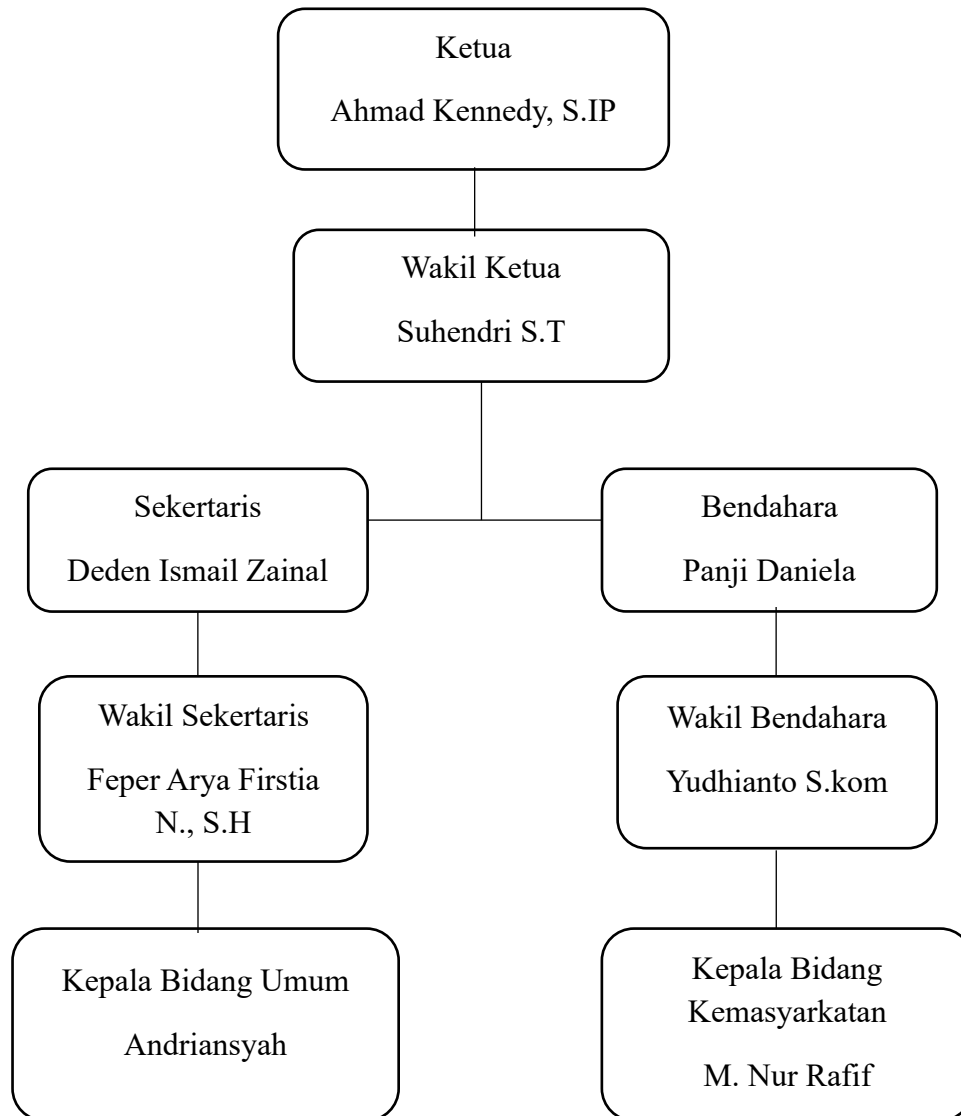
Ketua
Ahmad Kennedy, S.IP

Wakil Ketua
Suhendri S.T

Sekertaris
Deden Ismail Zainal

Bendahara
Panji Daniela

Wakil Sekertaris
Feper Arya Firstia N., S.H

Wakil Bendahara
Yudhianto S.kom

Kepala Bidang Umum
Andriansyah

Kepala Bidang Kemasyarkatan
M. Nur Rafif